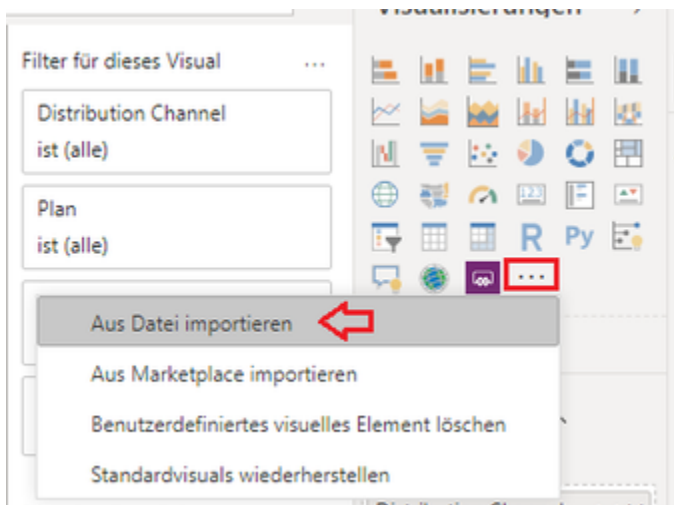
Visualisierungen

Filter für dieses Visual ...

Distribution Channel
ist (alle)

Plan
ist (alle)

R Py

...

Aus Datei importieren

Aus Marketplace importieren

Benutzerdefiniertes visuelles Element löschen

Standardvisuals wiederherstellen

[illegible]